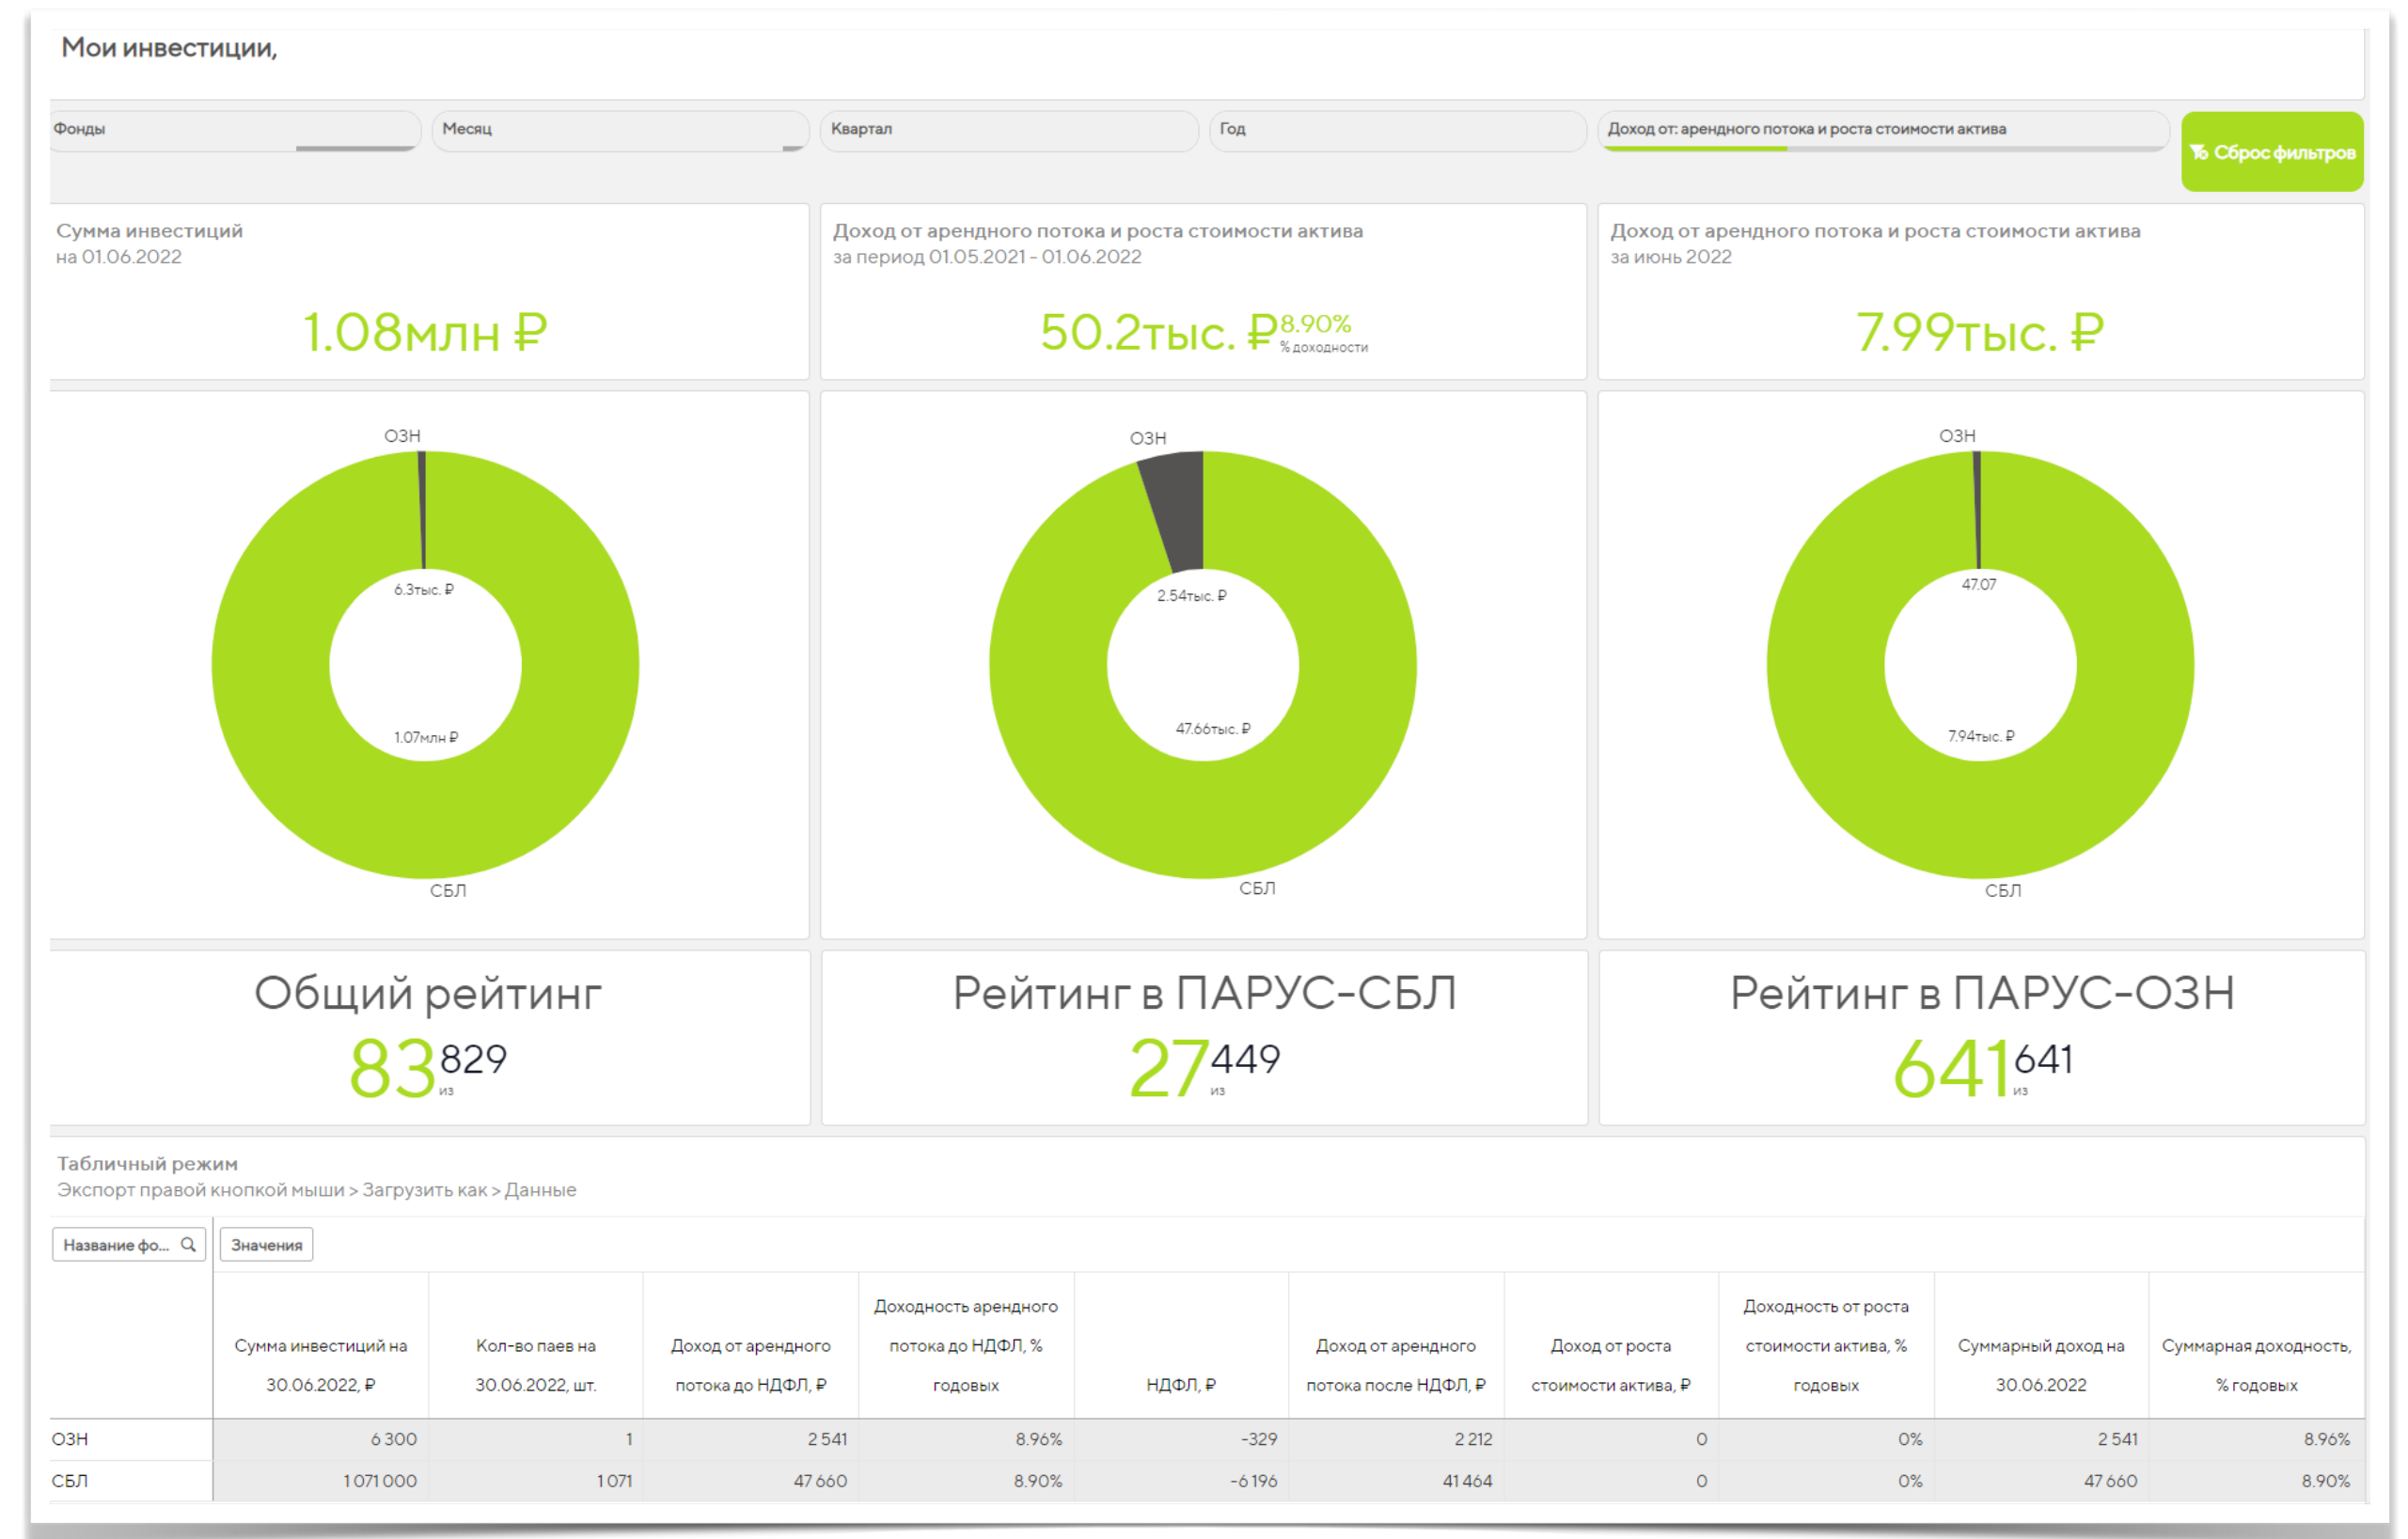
Мои инвестиции,

Фонды

Месяц

Квартал

Год

Доход от: арендного потока и роста стоимости актива

Сброс фильтров

Сумма инвестиций
на 01.06.2022

1.08млн ₽

Доход от арендного потока и роста стоимости актива
за период 01.05.2021 - 01.06.2022

50.2тыс. ₽ 8.90%
% доходности

Доход от арендного потока и роста стоимости актива
за июнь 2022

7.99тыс. ₽

ОЗН
6.3тыс. ₽
1.07млн ₽
СБЛ

ОЗН
2.54тыс. ₽
47.66тыс. ₽
СБЛ

ОЗН
47.07
7.94тыс. ₽
СБЛ

Общий рейтинг
83 из 829

Рейтинг в ПАРУС-СБЛ
27 из 449

Рейтинг в ПАРУС-ОЗН
641 из 641

Табличный режим
Экспорт правой кнопкой мыши > Загрузить как > Данные

Название фо...

Значения

| | Сумма инвестиций на 30.06.2022, ₽ | Кол-во паев на 30.06.2022, шт. | Доход от арендного потока до НДФЛ, ₽ | Доходность арендного потока до НДФЛ, % годовых | НДФЛ, ₽ | Доход от арендного потока после НДФЛ, ₽ | Доход от роста стоимости актива, ₽ | Доходность от роста стоимости актива, % годовых | Суммарный доход на 30.06.2022 | Суммарная доходность, % годовых |
|---|---|---|---|---|---|---|---|---|---|---|
| ОЗН | 6 300 | 1 | 2 541 | 8.96% | -329 | 2 212 | 0 | 0% | 2 541 | 8.96% |
| СБЛ | 1 071 000 | 1 071 | 47 660 | 8.90% | -6 196 | 41 464 | 0 | 0% | 47 660 | 8.90% |